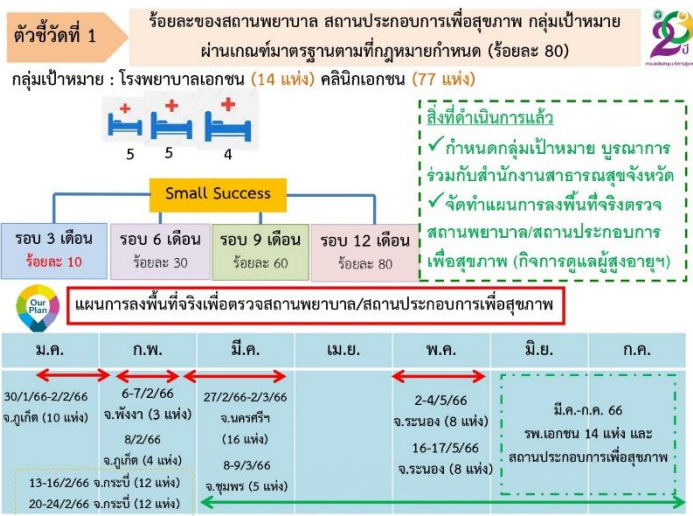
ตัวชี้วัดที่ 1

ร้อยละของสถานพยาบาล สถานประกอบการเพื่อสุขภาพ กลุ่มเป้าหมาย ผ่านเกณฑ์มาตรฐานตามที่กฎหมายกำหนด (ร้อยละ 80)

กลุ่มเป้าหมาย : โรงพยาบาลเอกชน (14 แห่ง) คลินิกเอกชน (77 แห่ง)

5 5 4

Small Success

| รอบ 3 เดือน | รอบ 6 เดือน | รอบ 9 เดือน | รอบ 12 เดือน |
|---|---|---|---|
| ร้อยละ 10 | ร้อยละ 30 | ร้อยละ 60 | ร้อยละ 80 |

สิ่งที่ดำเนินการแล้ว
✓กำหนดกลุ่มเป้าหมาย บูรณาการร่วมกับสำนักงานสาธารณสุขจังหวัด
✓จัดทำแผนการลงพื้นที่จริงตรวจสถานพยาบาล/สถานประกอบการเพื่อสุขภาพ (กิจการดูแลผู้สูงอายุฯ)

Our Plan

แผนการลงพื้นที่จริงเพื่อตรวจสถานพยาบาล/สถานประกอบการเพื่อสุขภาพ

| ม.ค. | ก.พ. | มี.ค. | เม.ย. | พ.ค. | มิ.ย. | ก.ค. |
|---|---|---|---|---|---|---|
| 30/1/66-2/2/66 จ.ภูเก็ต (10 แห่ง) | 6-7/2/66 จ.พังงา (3 แห่ง) 8/2/66 จ.ภูเก็ต (4 แห่ง) | 27/2/66-2/3/66 จ.นครศรีฯ (16 แห่ง) 8-9/3/66 จ.ชุมพร (5 แห่ง) | | 2-4/5/66 จ.ระนอง (8 แห่ง) 16-17/5/66 จ.ระนอง (8 แห่ง) | มี.ค.-ก.ค. 66 รพ.เอกชน 14 แห่ง และสถานประกอบการเพื่อสุขภาพ | |

13-16/2/66 จ.กระบี่ (12 แห่ง)
20-24/2/66 จ.กระบี่ (12 แห่ง)